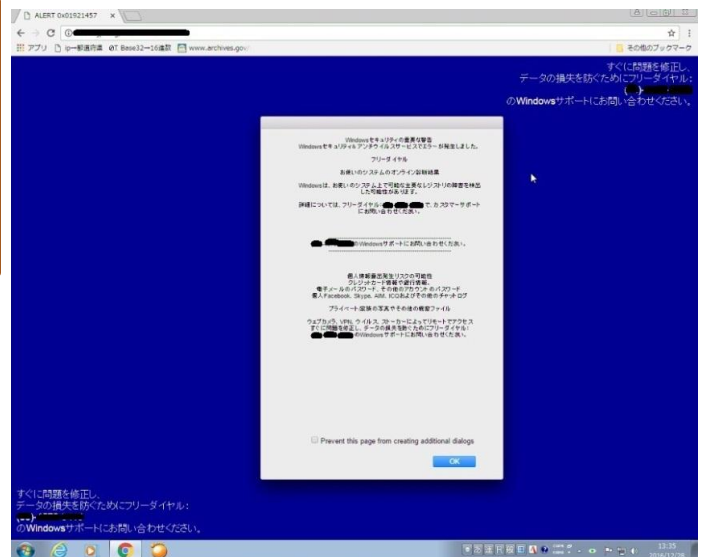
ALERT 0x01921457

アプリ　ip-郵便番号　Base32→16進数　www.archives.gov　その他のブックマーク

すぐに問題を修正し、
データの損失を防ぐためにフリーダイヤル:
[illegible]
のWindowsサポートにお問い合わせください。

Windowsセキュリティの重要な警告
Windowsセキュリティ アンチウイルスサービスでエラーが発生しました。

フリーダイヤル

お使いのシステムのオンライン診断結果

Windowsは、お使いのシステム上で可能な全般なレジストリの障害を検出した可能性があります。

詳細については、フリーダイヤル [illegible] で、カスタマーサポートにお問い合わせ下さい。

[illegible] のWindowsサポートにお問い合わせ下さい。

個人情報漏出発生リスクの可能性
クレジットカード情報や銀行情報、
電子メールのパスワード、その他のアカウントのパスワード
個人Facebook, Skype, AIM, ICQおよびその他のチャットログ

プライベート写真や写真その他の機密ファイル

ウェブカメラ、VPN, ウイルス, ストーカーによってリモートでアクセス
すぐに問題を修正し、データの損失を防ぐためにフリーダイヤル:
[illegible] のWindowsサポートにお問い合わせ下さい。

Prevent this page from creating additional dialogs

OK

すぐに問題を修正し、
データの損失を防ぐためにフリーダイヤル:
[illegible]
のWindowsサポートにお問い合わせください。

13:35
2016/12/28